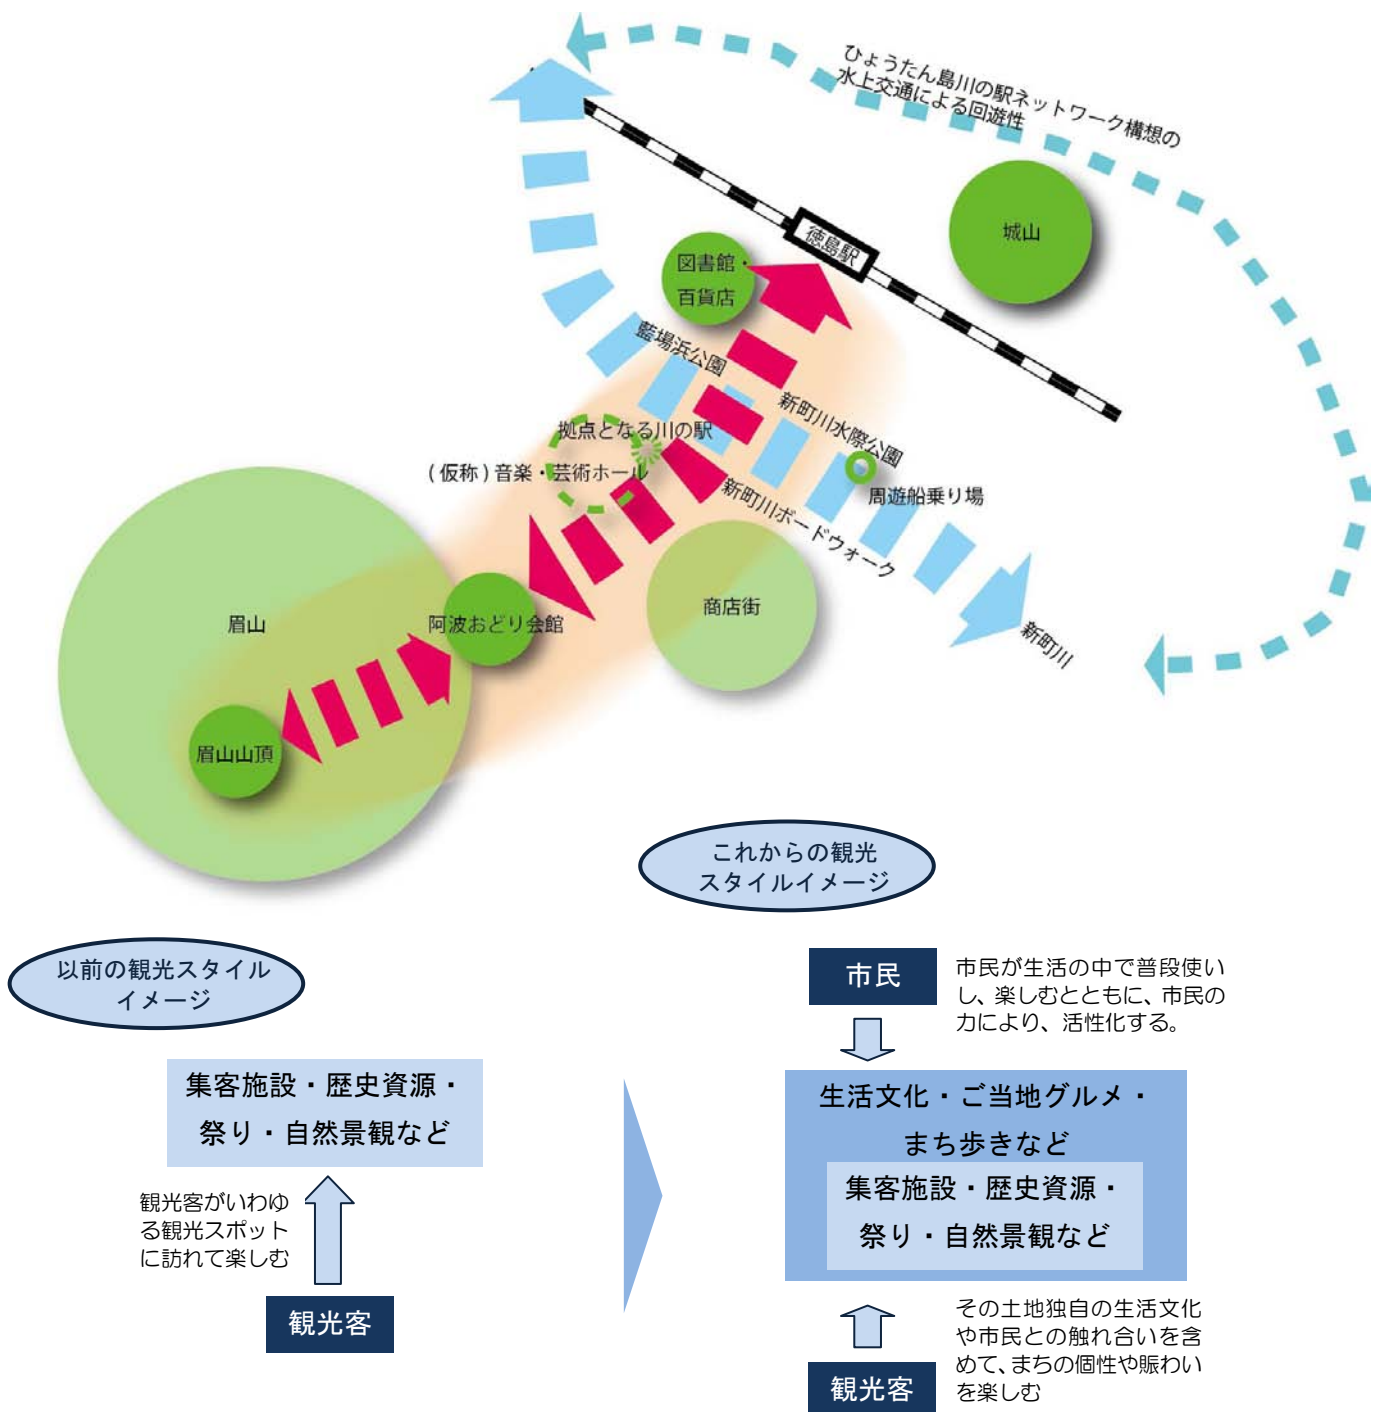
ひょうたん島川の駅ネットワーク構想の
水上交通による回遊性

徳島駅

城山

図書館・
百貨店

藍場浜公園

新町川水際公園

拠点となる川の駅

（仮称）音楽・芸術ホール

周遊船乗り場

新町川ボードウォーク

眉山

阿波おどり会館

商店街

新町川

眉山山頂

これからの観光
スタイルイメージ

以前の観光スタイル
イメージ

集客施設・歴史資源・
祭り・自然景観など

観光客がいわゆる観光スポットに訪れて楽しむ

観光客

市民

市民が生活の中で普段使いし、楽しむとともに、市民の力により、活性化する。

生活文化・ご当地グルメ・
まち歩きなど

集客施設・歴史資源・
祭り・自然景観など

その土地独自の生活文化や市民との触れ合いを含めて、まちの個性や賑わいを楽しむ

観光客